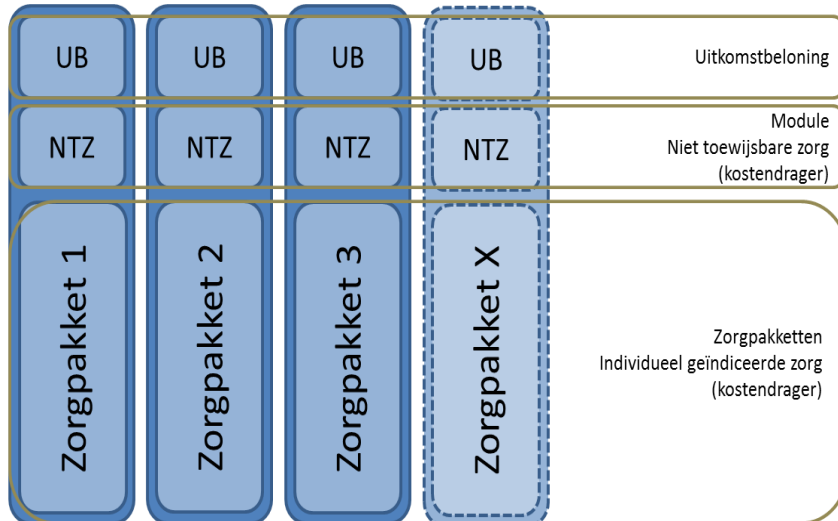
UB
UB
UB
UB
Uitkomstbeloning

NTZ
NTZ
NTZ
NTZ
Module
Niet toewijsbare zorg
(kostendrager)

Zorgpakket 1
Zorgpakket 2
Zorgpakket 3
Zorgpakket X

Zorgpakketten
Individueel geïndiceerde zorg
(kostendrager)